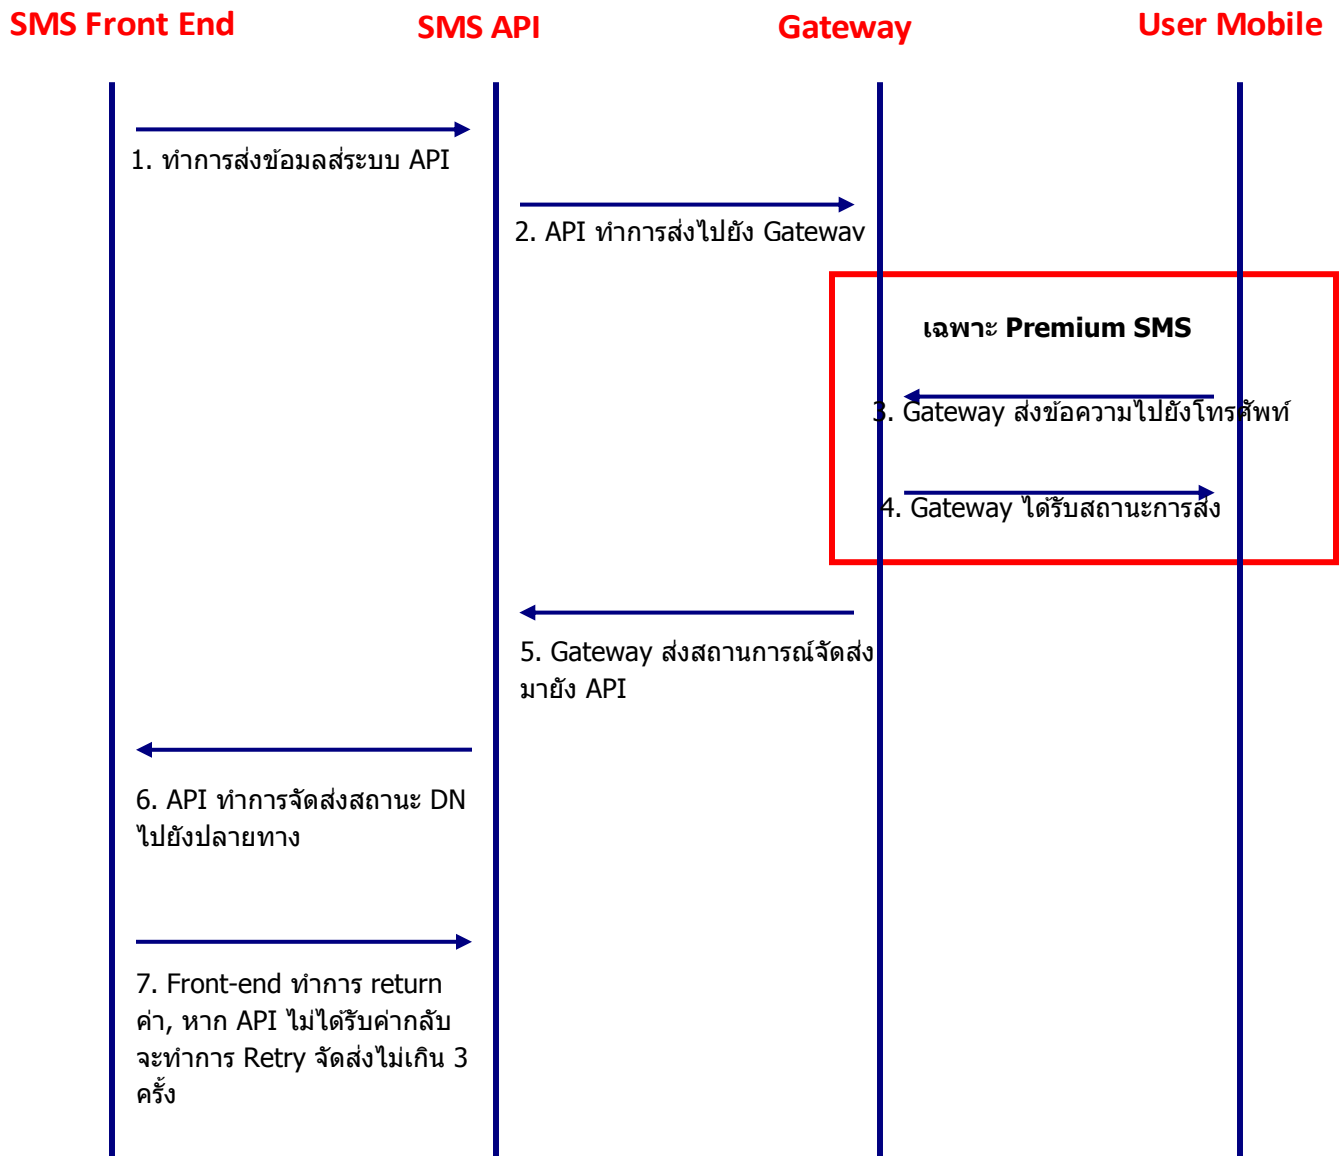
SMS Front End

SMS API

Gateway

User Mobile

1. ทำการส่งข้อมลส่ระบบ API

2. API ทำการส่งไปยัง Gatewav

เฉพาะ Premium SMS

3. Gateway ส่งข้อความไปยังโทรศัพท์

4. Gateway ได้รับสถานะการส่ง

5. Gateway ส่งสถานการณ์จัดส่งมายัง API

6. API ทำการจัดส่งสถานะ DN ไปยังปลายทาง

7. Front-end ทำการ return ค่า, หาก API ไม่ได้รับค่ากลับ จะทำการ Retry จัดส่งไม่เกิน 3 ครั้ง